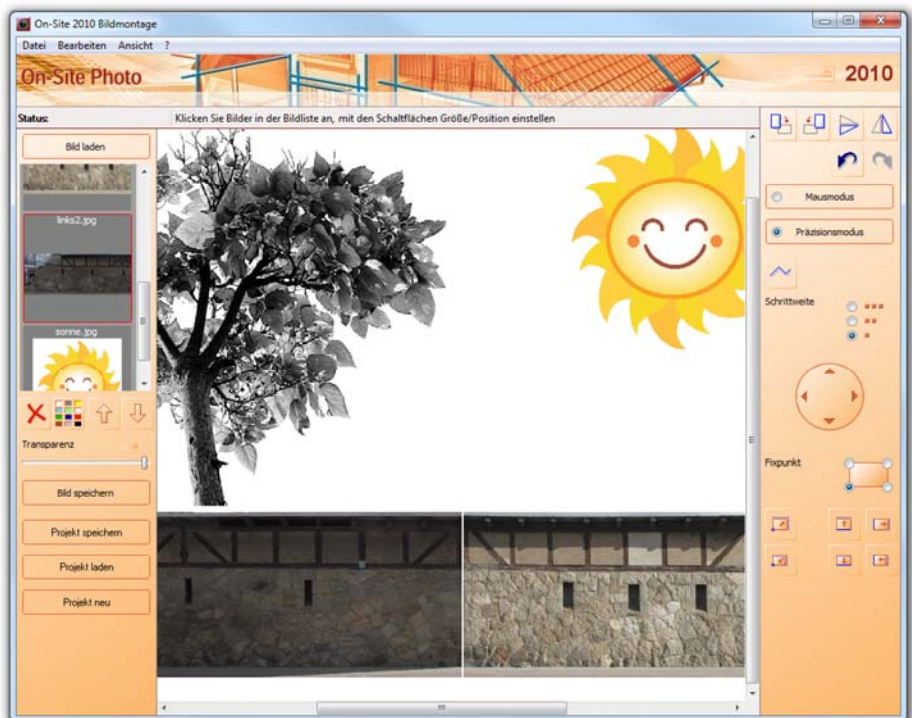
On-Site 2010 Bildmontage

Datei Bearbeiten Ansicht ?

On-Site Photo

2010

Status:

Klicken Sie Bilder in der Bildliste an, mit den Schaltflächen Größe/Position einstellen

Bild laden

links2.jpg

sonne.jpg

Transparenz

Bild speichern

Projekt speichern

Projekt laden

Projekt neu

Mausmodus

Präzisionsmodus

Schrittweite

Fixpunkt